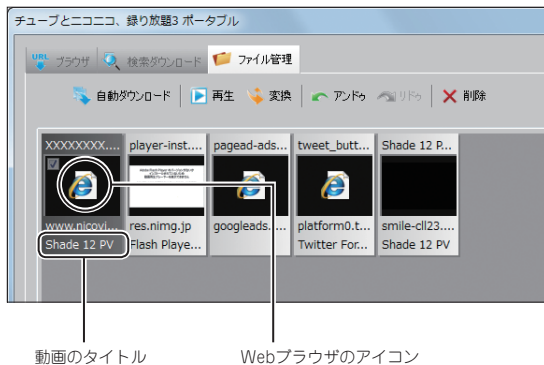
チューブとニコニコ、録り放題3 ポータブル

URL ブラウザ　検索ダウンロード　ファイル管理

自動ダウンロード　再生　変換　アンドゥ　リドゥ　削除

XXXXXXXX....　player-inst....　pagead-ads....　tweet_butt....　Shade 12 P...

www.nicovi...　res.nimg.jp　googleads....　platform0.t...　smile-cll23....

Shade 12 PV　Flash Playe...　Twitter For...　Shade 12 PV

動画のタイトル　Webブラウザのアイコン